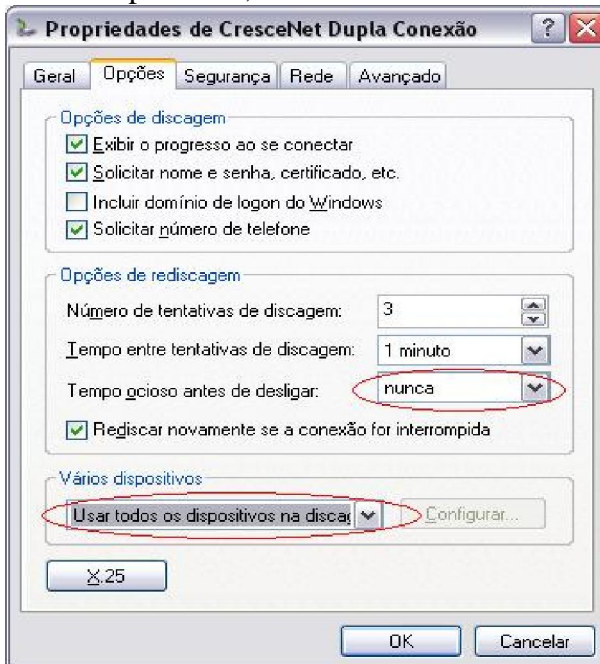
Propriedades de CresceNet Dupla Conexão

Geral | Opções | Segurança | Rede | Avançado

Opções de discagem

Exibir o progresso ao se conectar

Solicitar nome e senha, certificado, etc.

Incluir domínio de logon do Windows

Solicitar número de telefone

Opções de rediscagem

Número de tentativas de discagem: 3

Tempo entre tentativas de discagem: 1 minuto

Tempo ocioso antes de desligar: nunca

Rediscar novamente se a conexão for interrompida

Vários dispositivos

Usar todos os dispositivos na discag

Configurar...

X.25

OK

Cancelar